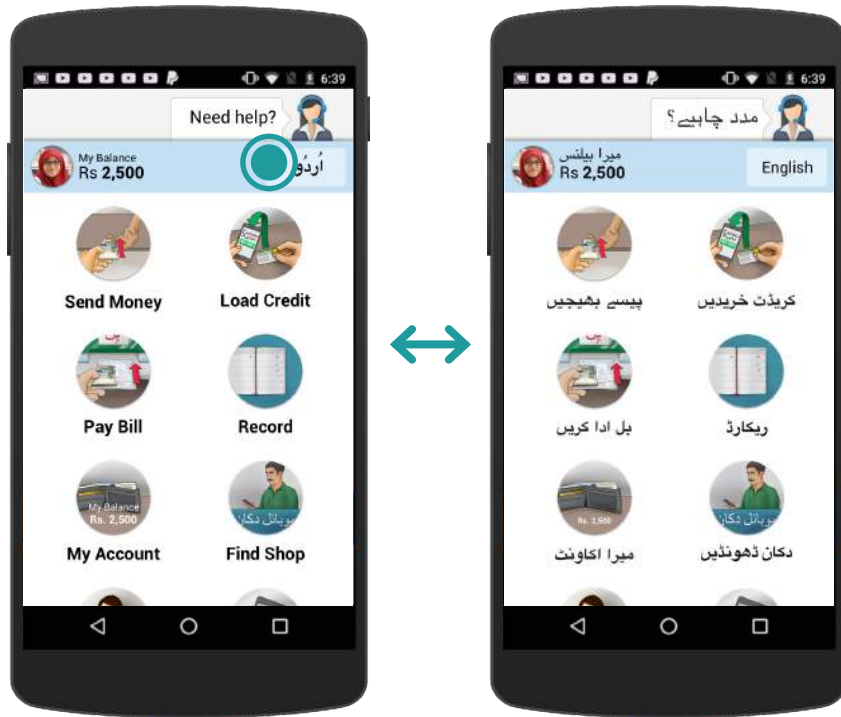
6:39

Need help?

My Balance
Rs 2,500

اُردُو

Send Money

Load Credit

Pay Bill

Record

My Balance
Rs. 2,500

موبائل دکان

My Account

Find Shop

6:39

مدد چاہیے؟

میرا بیلنس
Rs 2,500

English

پیسے بھیجیں

کریڈٹ خریدیں

بل ادا کریں

ریکارڈ

Rs. 2,500

موبائل دکان

میرا اکاؤنٹ

دکان ڈھونڈیں